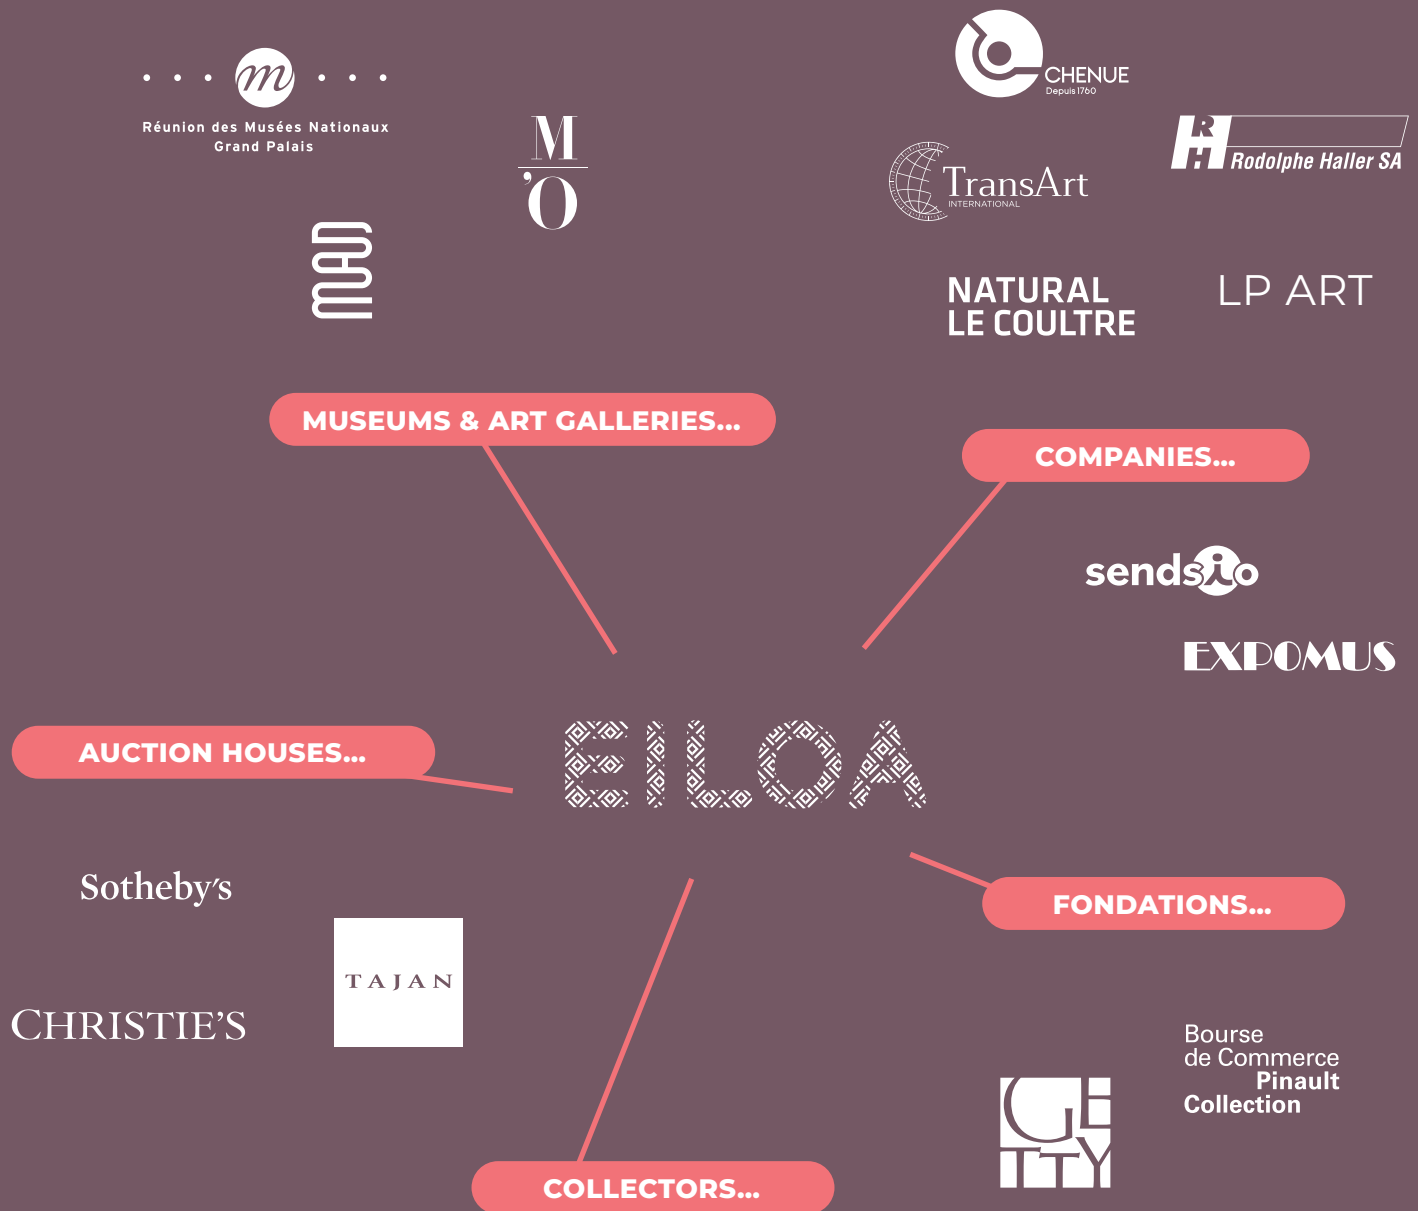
m
Réunion des Musées Nationaux Grand Palais

M
'O

MAD

CHENUE
Depuis 1760

RH Rodolphe Haller SA

TransArt
INTERNATIONAL

NATURAL LE COULTRE

LP ART

MUSEUMS & ART GALLERIES...

COMPANIES...

sendsio

EXPOMUS

AUCTION HOUSES...

EILOA

Sotheby's

TAJAN

FONDATIONS...

CHRISTIE'S

Bourse de Commerce Pinault Collection

GETTY

COLLECTORS...